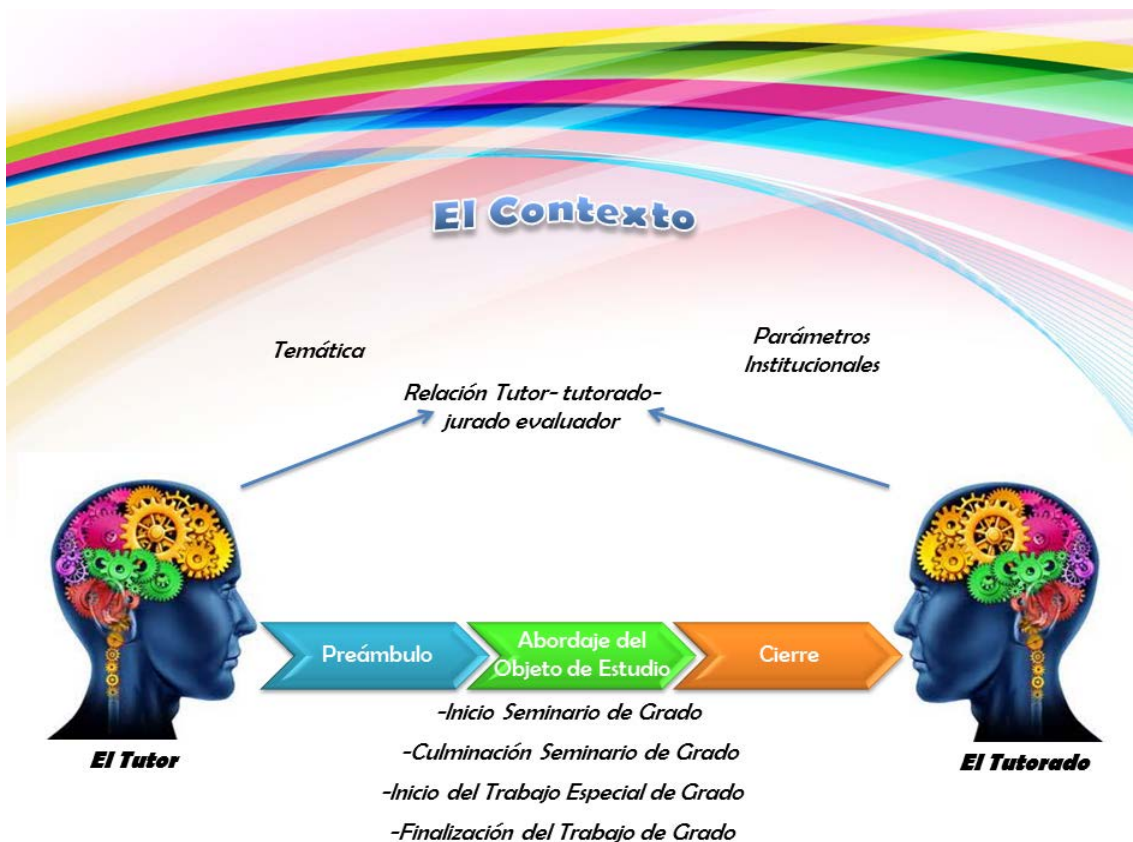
El Contexto

Temática

Parámetros Institucionales

Relación Tutor- tutorado- jurado evaluador

Preámbulo

Abordaje del Objeto de Estudio

Cierre

El Tutor

El Tutorado

-Inicio Seminario de Grado

-Culminación Seminario de Grado

-Inicio del Trabajo Especial de Grado

-Finalización del Trabajo de Grado